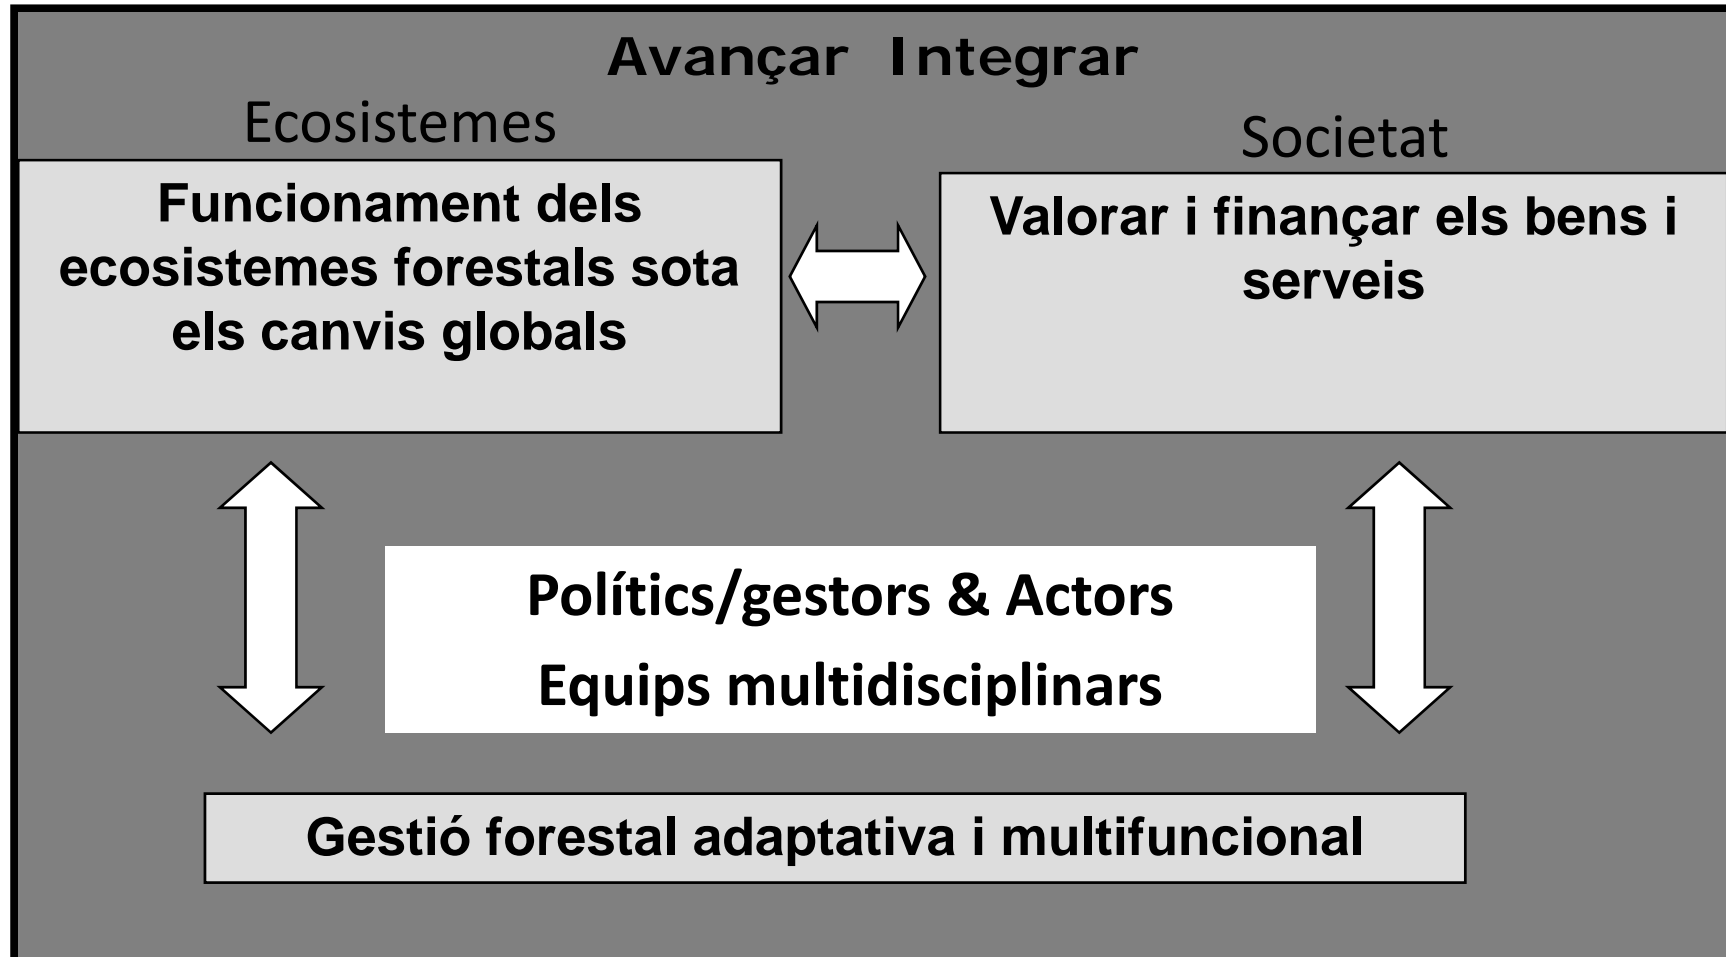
Avançar Integrar

Ecosistemes

Societat

Funcionament dels ecosistemes forestals sota els canvis globals

Valorar i finançar els bens i serveis

Polítics/gestors & Actors

Equips multidisciplinars

Gestió forestal adaptativa i multifuncional